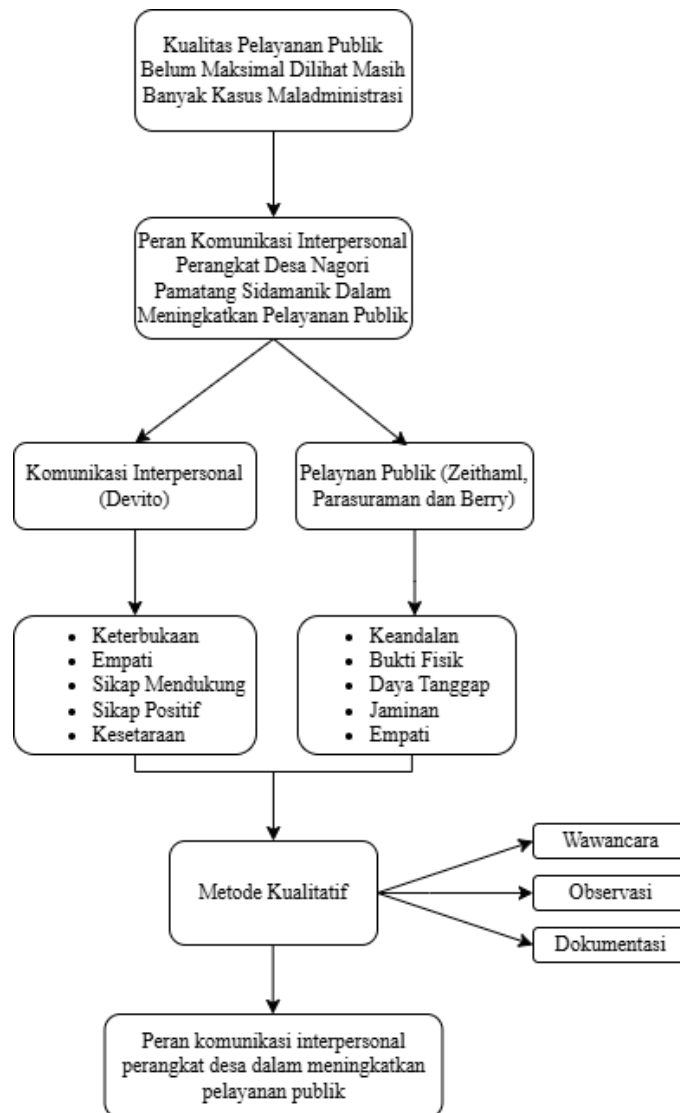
Kualitas Pelayanan Publik Belum Maksimal Dilihat Masih Banyak Kasus Maladministrasi

Peran Komunikasi Interpersonal Perangkat Desa Nagori Pamatang Sidamanik Dalam Meningkatkan Pelayanan Publik

Komunikasi Interpersonal (Devito)

Pelaynan Publik (Zeithaml, Parasuraman dan Berry)

- Keterbukaan
- Empati
- Sikap Mendukung
- Sikap Positif
- Kesetaraan

- Keandalan
- Bukti Fisik
- Daya Tanggap
- Jaminan
- Empati

Metode Kualitatif

Wawancara

Observasi

Dokumentasi

Peran komunikasi interpersonal perangkat desa dalam meningkatkan pelayanan publik